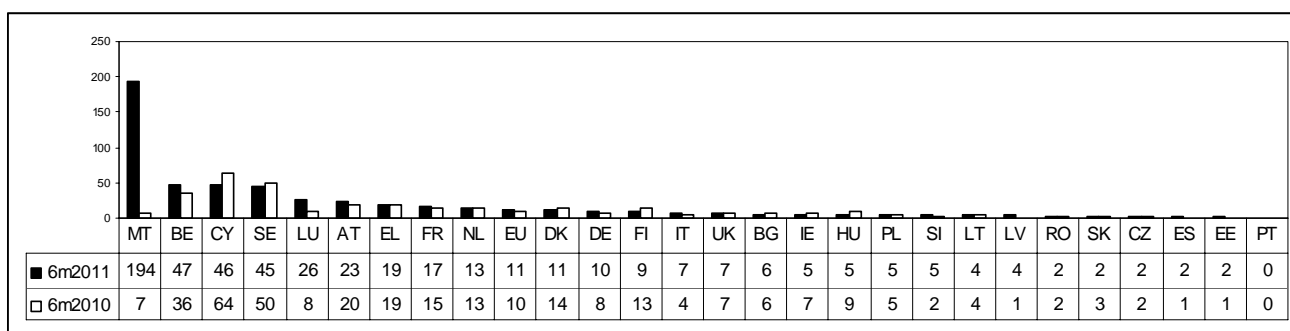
250
200
150
100
50
0

|  | MT | BE | CY | SE | LU | AT | EL | FR | NL | EU | DK | DE | FI | IT | UK | BG | IE | HU | PL | SI | LT | LV | RO | SK | CZ | ES | EE | PT |
|---|---|---|---|---|---|---|---|---|---|---|---|---|---|---|---|---|---|---|---|---|---|---|---|---|---|---|---|---|
| ■ 6m2011 | 194 | 47 | 46 | 45 | 26 | 23 | 19 | 17 | 13 | 11 | 11 | 10 | 9 | 7 | 7 | 6 | 5 | 5 | 5 | 5 | 4 | 4 | 2 | 2 | 2 | 2 | 2 | 0 |
| □ 6m2010 | 7 | 36 | 64 | 50 | 8 | 20 | 19 | 15 | 13 | 10 | 14 | 8 | 13 | 4 | 7 | 6 | 7 | 9 | 5 | 2 | 4 | 1 | 2 | 3 | 2 | 1 | 1 | 0 |